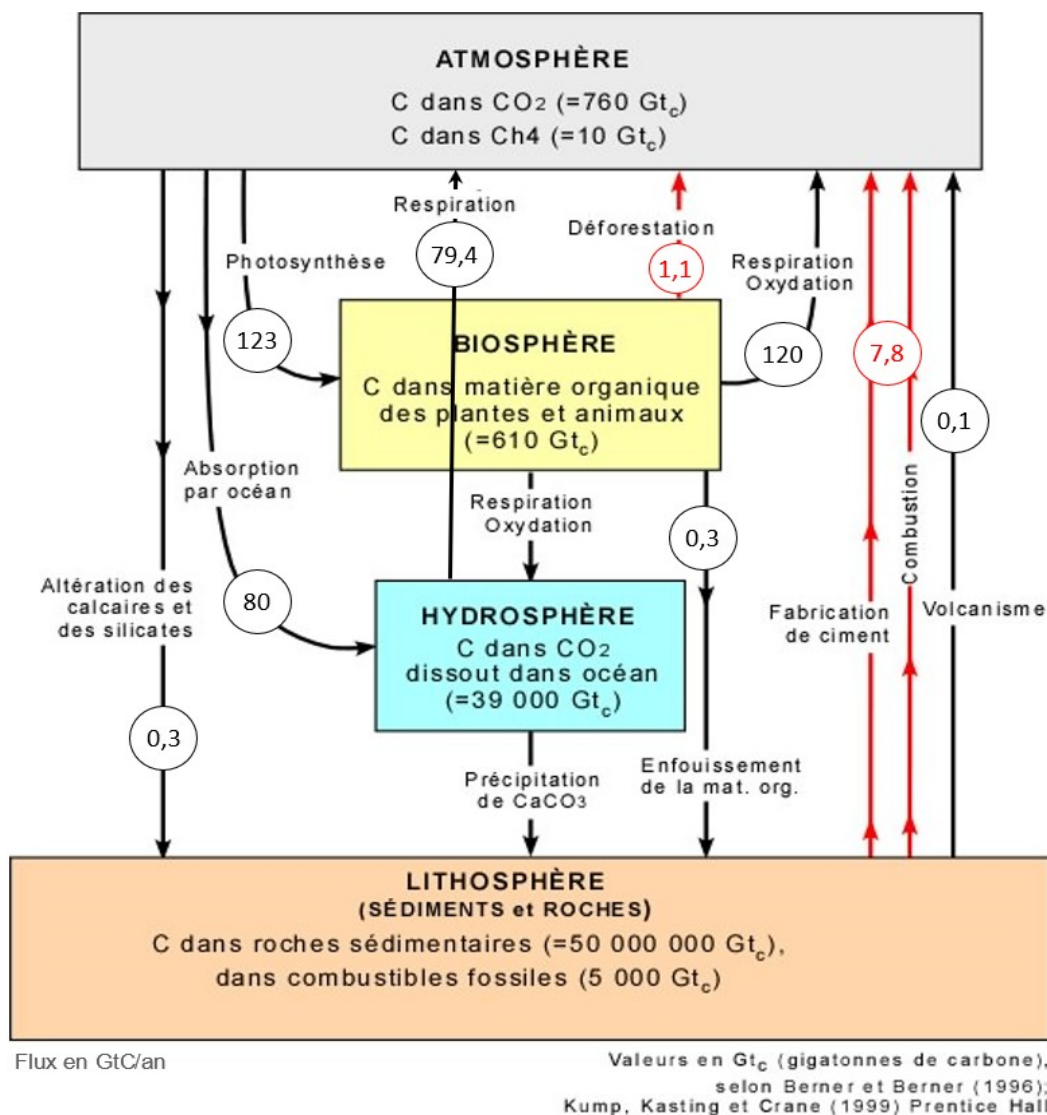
ATMOSPHÈRE
C dans CO2 (=760 Gt$_c$)
C dans Ch4 (=10 Gt$_c$)

Respiration
79,4
Photosynthèse
123
Déforestation
1,1
Respiration Oxydation
120
7,8
0,1

BIOSPHÈRE
C dans matière organique des plantes et animaux (=610 Gt$_c$)

Absorption par océan
80
Respiration Oxydation
0,3
Combustion
Altération des calcaires et des silicates
Fabrication de ciment
Volcanisme

HYDROSPHÈRE
C dans CO2 dissout dans océan (=39 000 Gt$_c$)

0,3
Précipitation de CaCO3
Enfouissement de la mat. org.

LITHOSPHÈRE
(SÉDIMENTS et ROCHES)
C dans roches sédimentaires (=50 000 000 Gt$_c$), dans combustibles fossiles (5 000 Gt$_c$)

Flux en GtC/an

Valeurs en Gt$_c$ (gigatonnes de carbone), selon Berner et Berner (1996); Kump, Kasting et Crane (1999) Prentice Hall